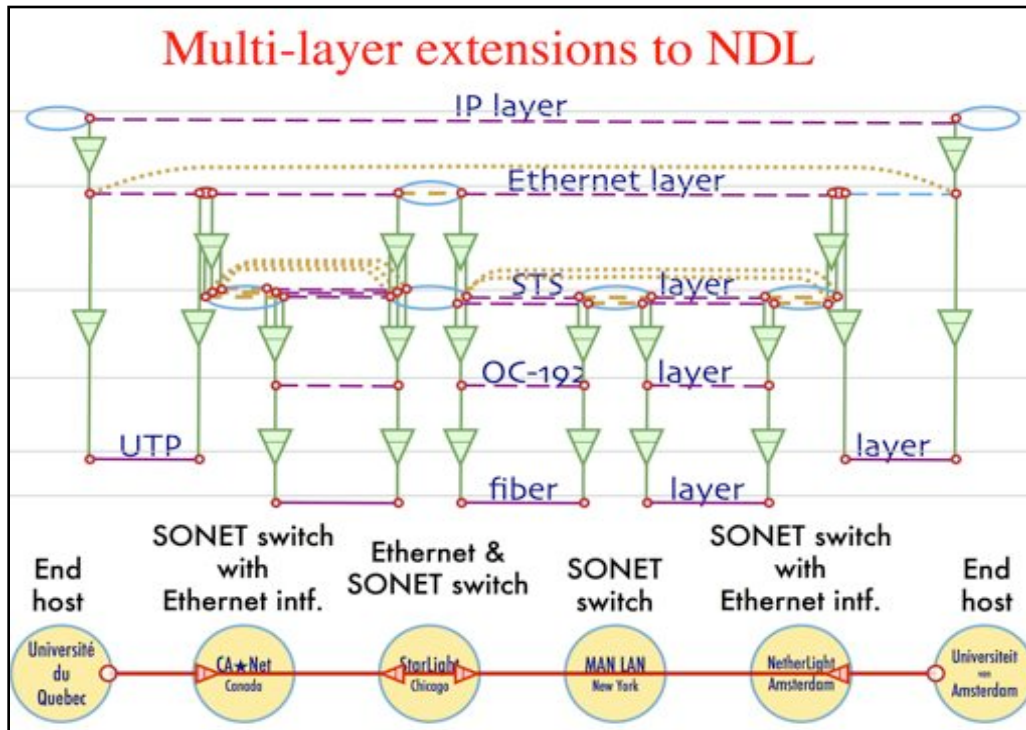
Multi-layer extensions to NDL

IP layer

Ethernet layer

STS layer

OC-192 layer

UTP layer

fiber layer

End host

SONET switch with Ethernet intf.

Ethernet & SONET switch

SONET switch

SONET switch with Ethernet intf.

End host

Université du Quebec

CA★Net Canada

StarLight Chicago

MAN LAN New York

NetherLight Amsterdam

Universiteit van Amsterdam